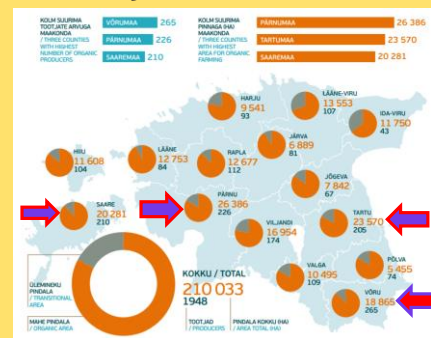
KOLM SUURIMA TOOTJATE ARVUGA MAAKONDA / THREE COUNTIES WITH HIGHEST NUMBER OF ORGANIC PRODUCERS

| | |
|---|---|
| VÕRUMAA | 265 |
| PÄRNUMAA | 226 |
| SAAREMAA | 210 |

KOLM SUURIMA PINNAGA (HA) MAAKONDA / THREE COUNTIES WITH HIGHEST AREA FOR ORGANIC FARMING

| | |
|---|---|
| PÄRNUMAA | 26 386 |
| TARTUMAA | 23 570 |
| SAAREMAA | 20 281 |

HARJU 9 541 93

LÄÄNE-VIRU 13 553 107

IDA-VIRU 11 750 43

HIIU 11 608 104

LÄÄNE 12 753 84

RAPLA 12 677 112

JÄRVA 6 889 81

JÕGEVA 7 842 67

SAARE 20 281 210

PÄRNU 26 386 226

VILJANDI 16 954 174

TARTU 23 570 205

PÕLVA 5 455 74

VALGA 10 495 109

VÕRU 18 865 265

ÜLEMINEKU PINDALA / TRANSITIONAL AREA

MAHE PINDALA / ORGANIC AREA

KOKKU / TOTAL
210 033
1948

TOOTJAD / PRODUCERS

PINDALA KOKKU (HA) / TOTAL AREA (HA)